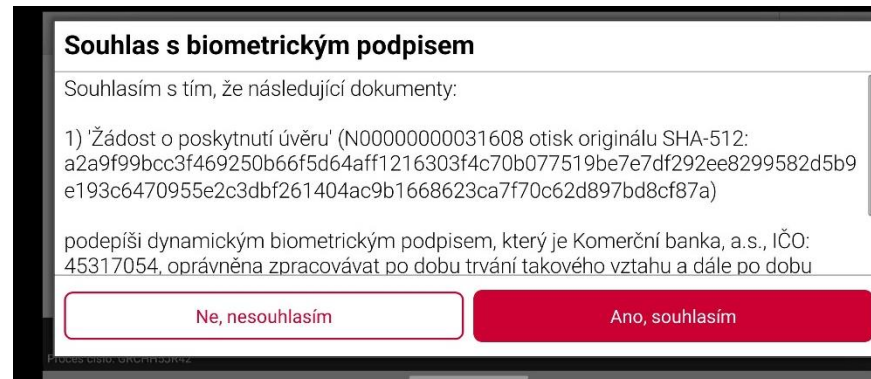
Souhlas s biometrickým podpisem

Souhlasím s tím, že následující dokumenty:

1) 'Žádost o poskytnutí úvěru' (N00000000031608 otisk originálu SHA-512: a2a9f99bcc3f469250b66f5d64aff1216303f4c70b077519be7e7df292ee8299582d5b9e193c6470955e2c3dbf261404ac9b1668623ca7f70c62d897bd8cf87a)

podepíši dynamickým biometrickým podpisem, který je Komerční banka, a.s., IČO: 45317054, oprávněna zpracovávat po dobu trvání takového vztahu a dále po dobu

Ne, nesouhlasím

Ano, souhlasím

Proces číslo: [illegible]